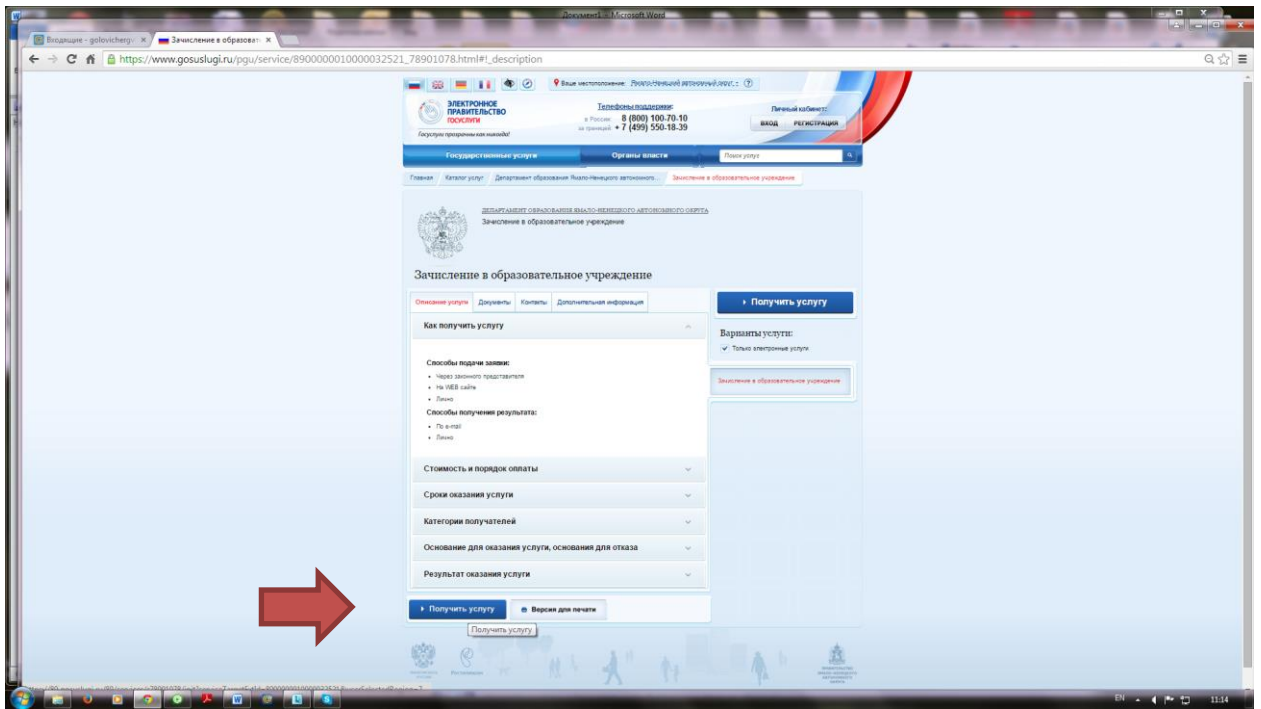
Документ1 - Microsoft Word

Входящие - golovicherg ×
Зачисление в образоват ×

https://www.gosuslugi.ru/pgu/service/8900000010000032521_78901078.html#!_description

Ваше местоположение: Ямало-Ненецкий автономный округ

ЭЛЕКТРОННОЕ ПРАВИТЕЛЬСТВО ГОСУСЛУГИ
Госуслуги прозрачны как никогда!

Телефоны поддержки:
в России: 8 (800) 100-70-10
за границей: + 7 (499) 550-18-39

Личный кабинет:
ВХОД РЕГИСТРАЦИЯ

Государственные услуги
Органы власти
Поиск услуг

Главная › Каталог услуг › Департамент образования Ямало-Ненецкого автономного... › Зачисление в образовательное учреждение

ДЕПАРТАМЕНТ ОБРАЗОВАНИЯ ЯМАЛО-НЕНЕЦКОГО АВТОНОМНОГО ОКРУГА
Зачисление в образовательное учреждение

Зачисление в образовательное учреждение

Описание услуги | Документы | Контакты | Дополнительная информация

▸ Получить услугу

Как получить услугу

Варианты услуги:
Только электронные услуги

Способы подачи заявки:
• Через законного представителя
• На WEB сайте
• Лично

Зачисление в образовательное учреждение

Способы получения результата:
• По e-mail
• Лично

Стоимость и порядок оплаты
Сроки оказания услуги
Категории получателей
Основание для оказания услуги, основания для отказа
Результат оказания услуги

▸ Получить услугу
Версия для печати
Получить услугу

EN 11:14